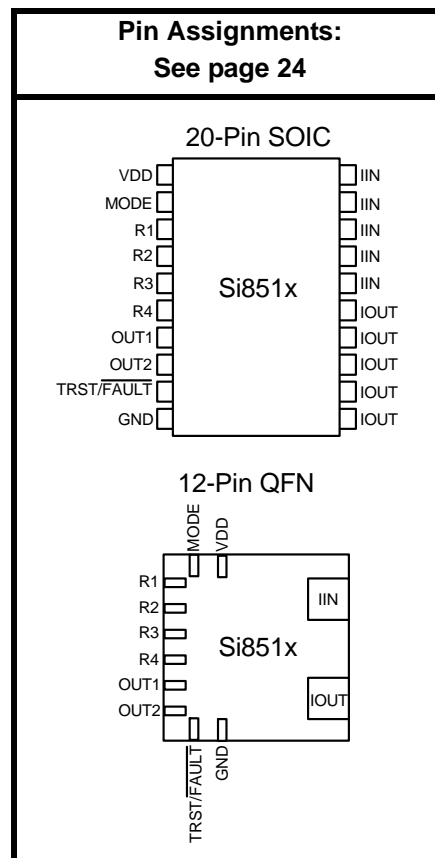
Pin Assignments:
See page 24

20-Pin SOIC

VDD
MODE
R1
R2
R3
R4
OUT1
OUT2
TRST/$\overline{FAULT}$
GND

Si851x

IIN
IIN
IIN
IIN
IIN
IOUT
IOUT
IOUT
IOUT
IOUT

12-Pin QFN

MODE
VDD

R1
R2
R3
R4
OUT1
OUT2

Si851x

IIN
IOUT

TRST/$\overline{FAULT}$
GND